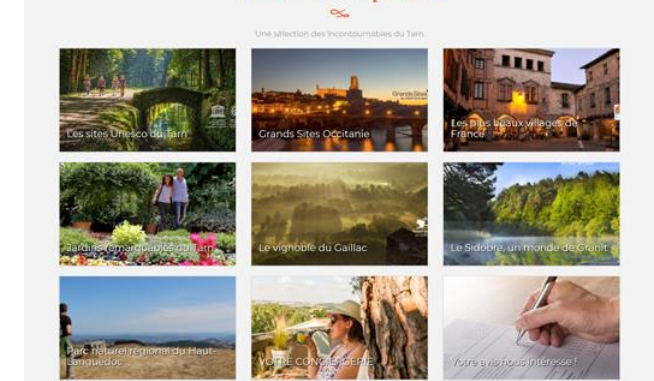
Une sélection des incontournables du Tarn

Les sites Unesco du Tarn

Grands Sites Occitanie

Les plus beaux villages de France

Jardins remarquables du Tarn

Le vignoble du Gaillac

Le Sidobre, un monde de Granit

Parc naturel régional du Haut-Languedoc

VOTRE CONCIERGERIE

Votre avis nous intéresse !